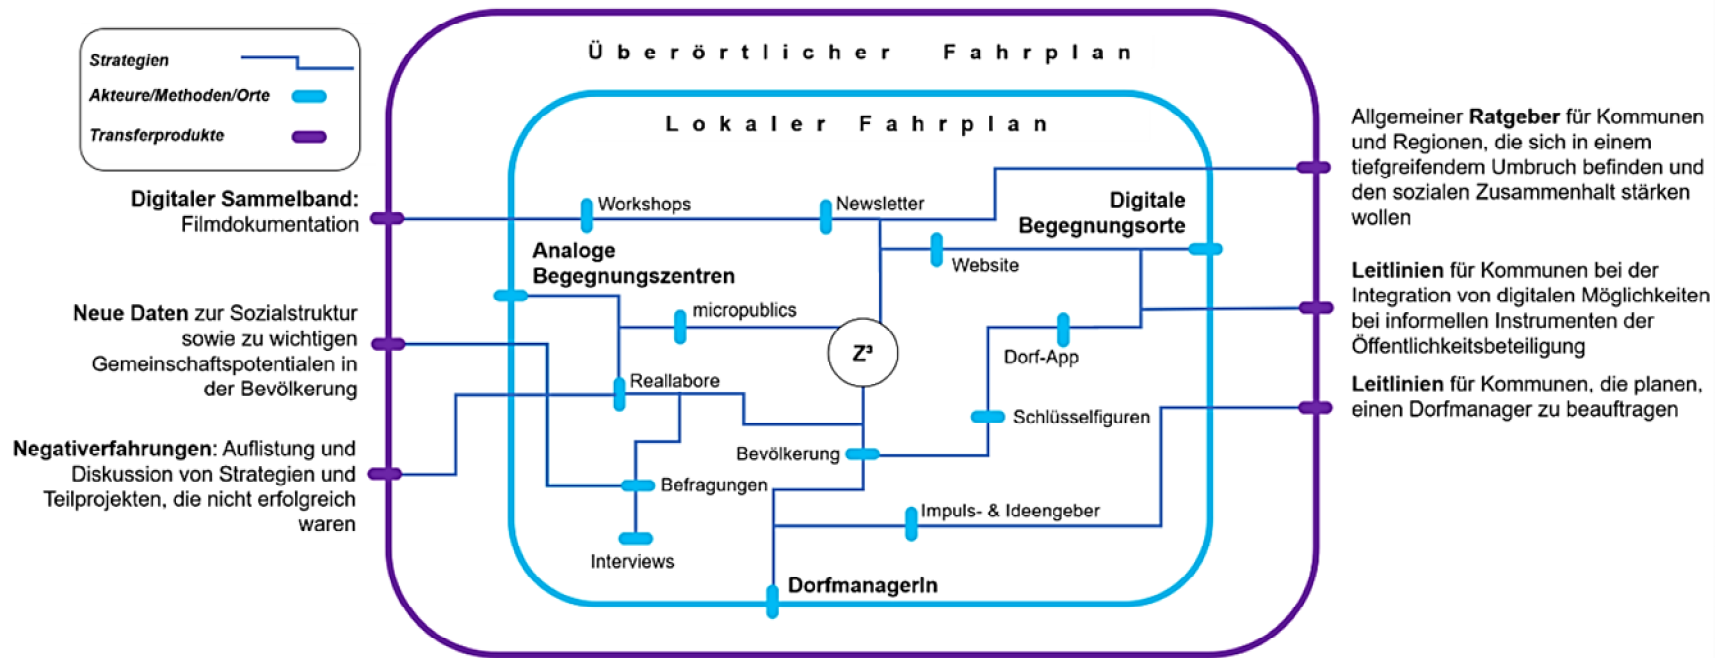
Strategien
Akteure/Methoden/Orte
Transferprodukte

Überörtlicher Fahrplan

Lokaler Fahrplan

Digitaler Sammelband: Filmdokumentation

Neue Daten zur Sozialstruktur sowie zu wichtigen Gemeinschaftspotentialen in der Bevölkerung

Negativerfahrungen: Auflistung und Diskussion von Strategien und Teilprojekten, die nicht erfolgreich waren

Workshops
Newsletter
Digitale Begegnungsorte
Analoge Begegnungszentren
Website
micropublics
$Z^3$
Dorf-App
Reallabore
Schlüsselfiguren
Bevölkerung
Befragungen
Impuls- & Ideengeber
Interviews
DorfmanagerIn

Allgemeiner Ratgeber für Kommunen und Regionen, die sich in einem tiefgreifendem Umbruch befinden und den sozialen Zusammenhalt stärken wollen

Leitlinien für Kommunen bei der Integration von digitalen Möglichkeiten bei informellen Instrumenten der Öffentlichkeitsbeteiligung

Leitlinien für Kommunen, die planen, einen Dorfmanager zu beauftragen